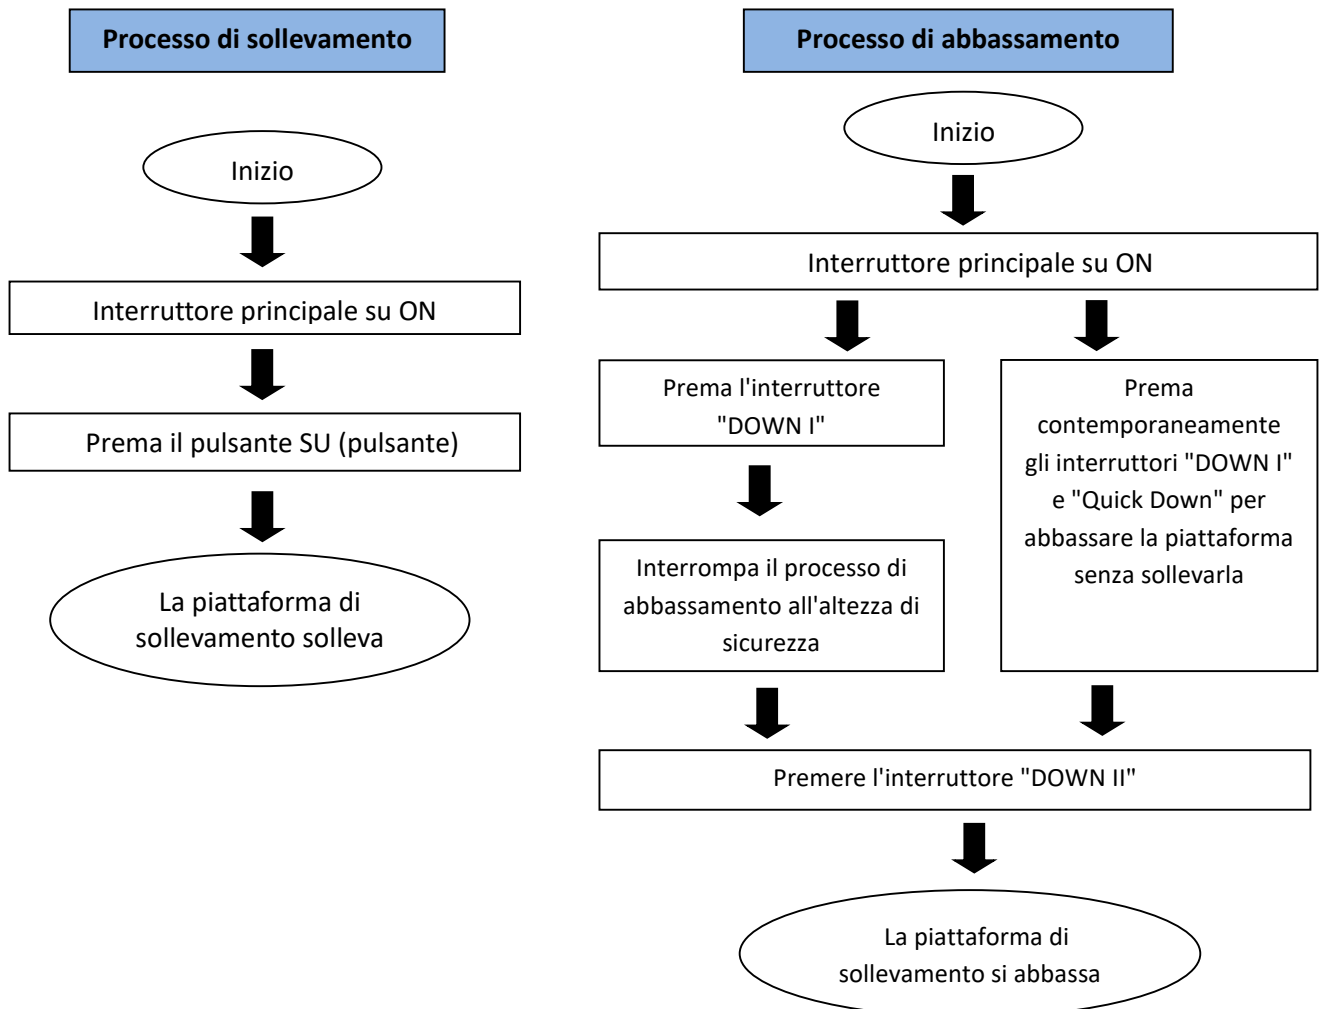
Processo di sollevamento

Inizio

Interruttore principale su ON

Prema il pulsante SU (pulsante)

La piattaforma di sollevamento solleva

Processo di abbassamento

Inizio

Interruttore principale su ON

Prema l'interruttore "DOWN I"

Interrompa il processo di abbassamento all'altezza di sicurezza

Prema contemporaneamente gli interruttori "DOWN I" e "Quick Down" per abbassare la piattaforma senza sollevarla

Premere l'interruttore "DOWN II"

La piattaforma di sollevamento si abbassa